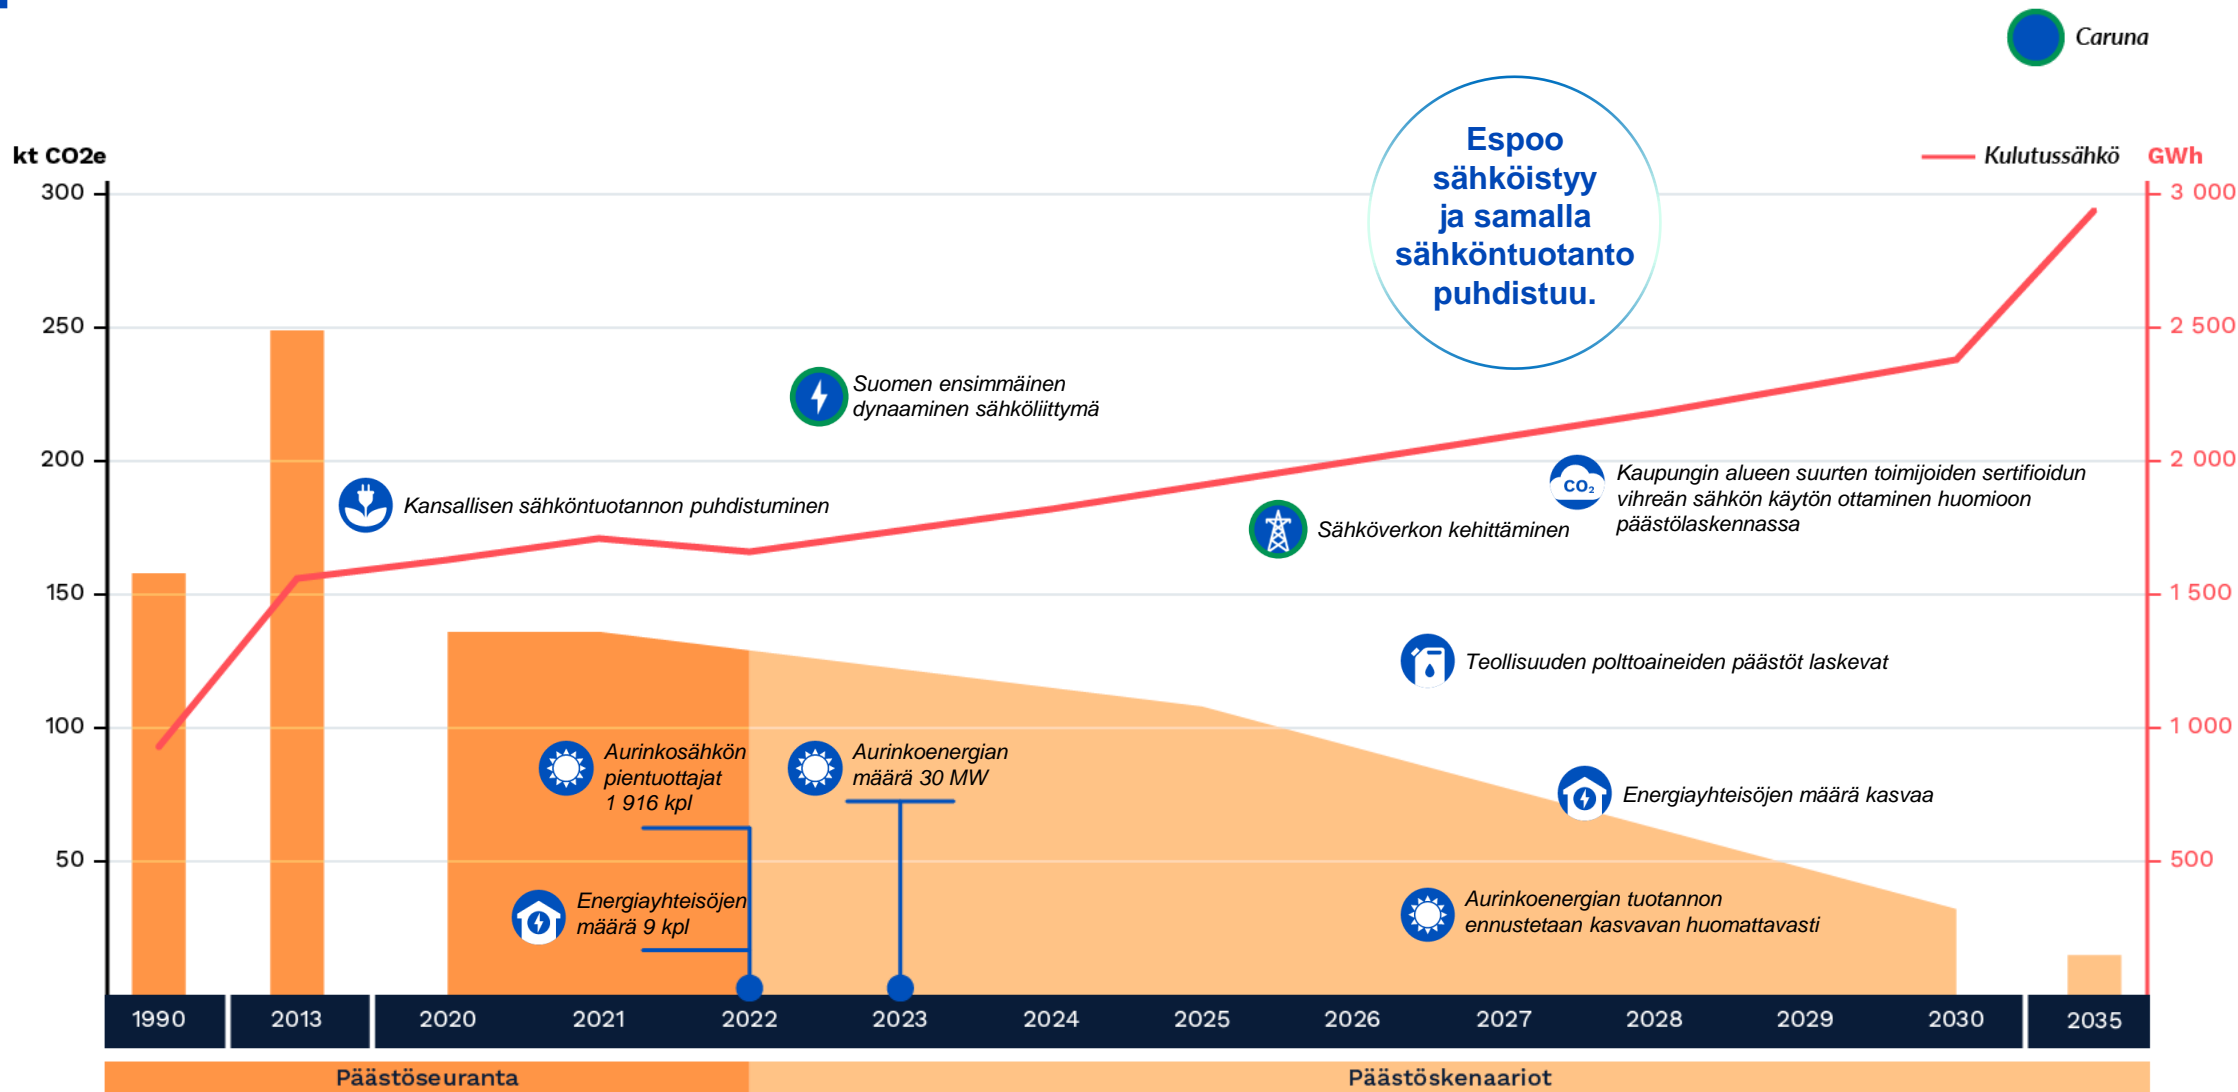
Caruna

kt CO2e

Kulutussähkö GWh

Espoo sähköistyy ja samalla sähköntuotanto puhdistuu.

300
250
200
150
100
50

3 000
2 500
2 000
1 500
1 000
500

Suomen ensimmäinen dynaaminen sähköliittymä

Kansallisen sähköntuotannon puhdistuminen

Sähköverkon kehittäminen

$CO_2$ Kaupungin alueen suurten toimijoiden sertifioidun vihreän sähkön käytön ottaminen huomioon päästölaskennassa

Teollisuuden polttoaineiden päästöt laskevat

Aurinkosähkön pientuottajat 1 916 kpl

Aurinkoenergian määrä 30 MW

Energiayhteisöjen määrä kasvaa

Energiayhteisöjen määrä 9 kpl

Aurinkoenergian tuotannon ennustetaan kasvavan huomattavasti

| 1990 | 2013 | 2020 | 2021 | 2022 | 2023 | 2024 | 2025 | 2026 | 2027 | 2028 | 2029 | 2030 | 2035 |
|---|---|---|---|---|---|---|---|---|---|---|---|---|---|

Päästöseuranta
Päästöskenaariot